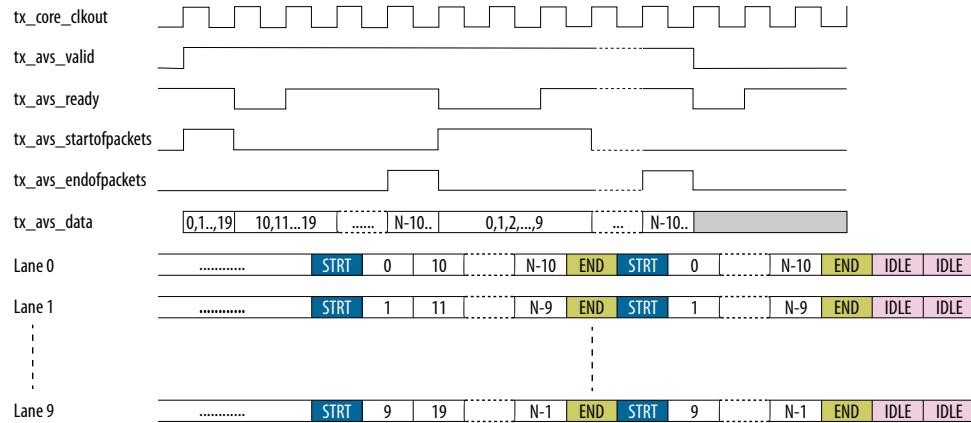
tx_core_clkout

tx_avs_valid

tx_avs_ready

tx_avs_startofpackets

tx_avs_endofpackets

tx_avs_data

0,1..,19 | 10,11...19 | ...... | N-10.. | 0,1,2,...,9 | ... | N-10..

Lane 0

........... | STRT | 0 | 10 | N-10 | END | STRT | 0 | N-10 | END | IDLE | IDLE

Lane 1

........... | STRT | 1 | 11 | N-9 | END | STRT | 1 | N-9 | END | IDLE | IDLE

Lane 9

........... | STRT | 9 | 19 | N-1 | END | STRT | 9 | N-1 | END | IDLE | IDLE